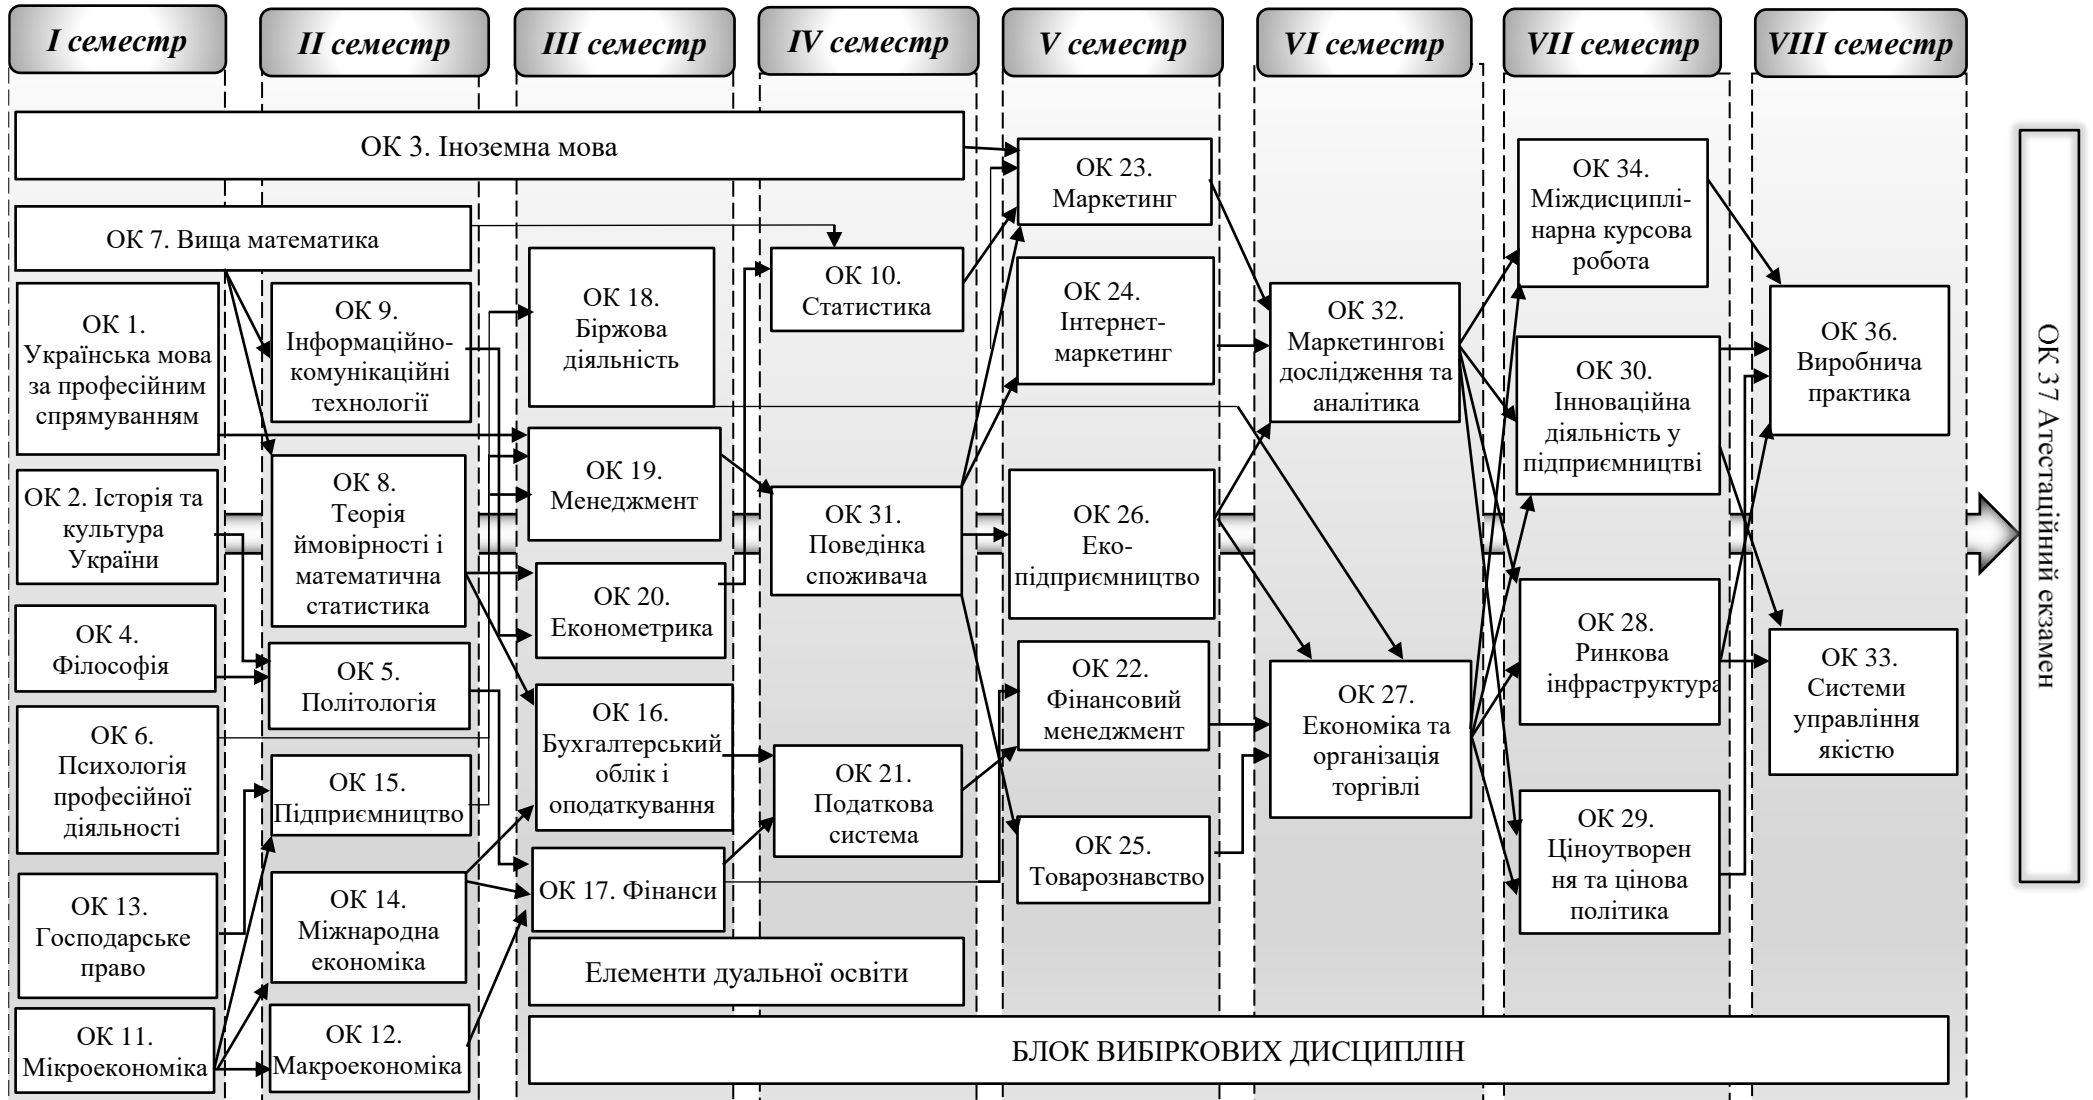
I семестр

II семестр

III семестр

IV семестр

V семестр

VI семестр

VII семестр

VIII семестр

ОК 3. Іноземна мова

ОК 7. Вища математика

ОК 1. Українська мова за професійним спрямуванням

ОК 2. Історія та культура України

ОК 4. Філософія

ОК 6. Психологія професійної діяльності

ОК 13. Господарське право

ОК 11. Мікроекономіка

ОК 9. Інформаційно-комунікаційні технології

ОК 8. Теорія ймовірності і математична статистика

ОК 5. Політологія

ОК 15. Підприємництво

ОК 14. Міжнародна економіка

ОК 12. Макроекономіка

ОК 18. Біржова діяльність

ОК 19. Менеджмент

ОК 20. Економетрика

ОК 16. Бухгалтерський облік і оподаткування

ОК 17. Фінанси

Елементи дуальної освіти

ОК 10. Статистика

ОК 31. Поведінка споживача

ОК 21. Податкова система

ОК 23. Маркетинг

ОК 24. Інтернет-маркетинг

ОК 26. Еко-підприємництво

ОК 22. Фінансовий менеджмент

ОК 25. Товарознавство

ОК 32. Маркетингові дослідження та аналітика

ОК 27. Економіка та організація торгівлі

ОК 34. Міждисциплінарна курсова робота

ОК 30. Інноваційна діяльність у підприємництві

ОК 28. Ринкова інфраструктура

ОК 29. Ціноутворення та цінова політика

ОК 36. Виробнича практика

ОК 33. Системи управління якістю

БЛОК ВИБІРКОВИХ ДИСЦИПЛІН

ОК 37 Атестаційний екзамен